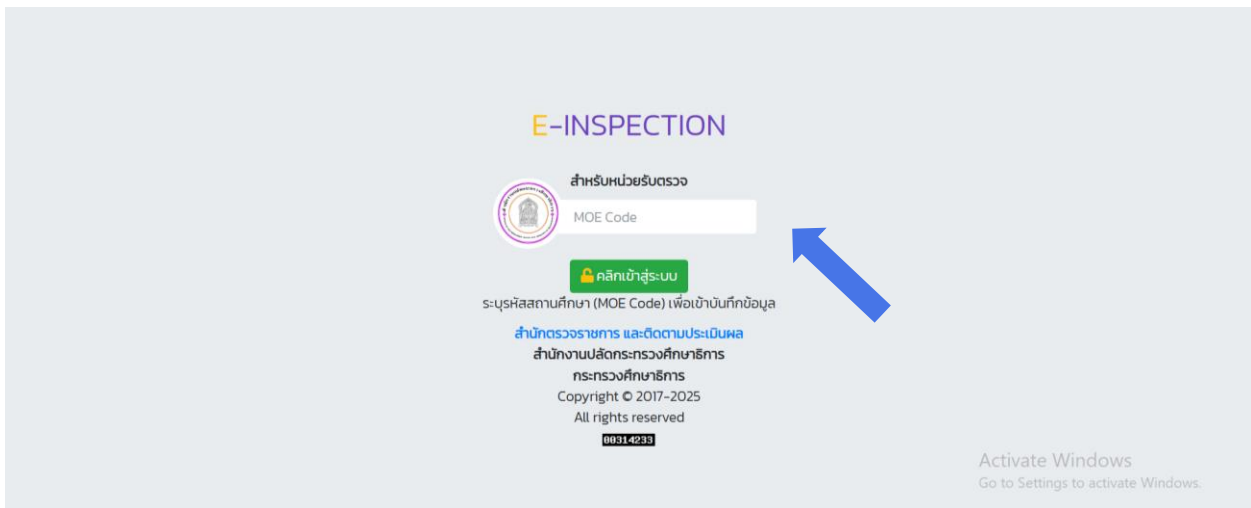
E-INSPECTION

สำหรับหน่วยรับตรวจ

MOE Code

คลิกเข้าสู่ระบบ

ระบุรหัสสถานศึกษา (MOE Code) เพื่อเข้าบันทึกข้อมูล

สำนักตรวจราชการ และติดตามประเมินผล

สำนักงานปลัดกระทรวงศึกษาธิการ

กระทรวงศึกษาธิการ

Copyright © 2017-2025

All rights reserved

00314233

Activate Windows

Go to Settings to activate Windows.